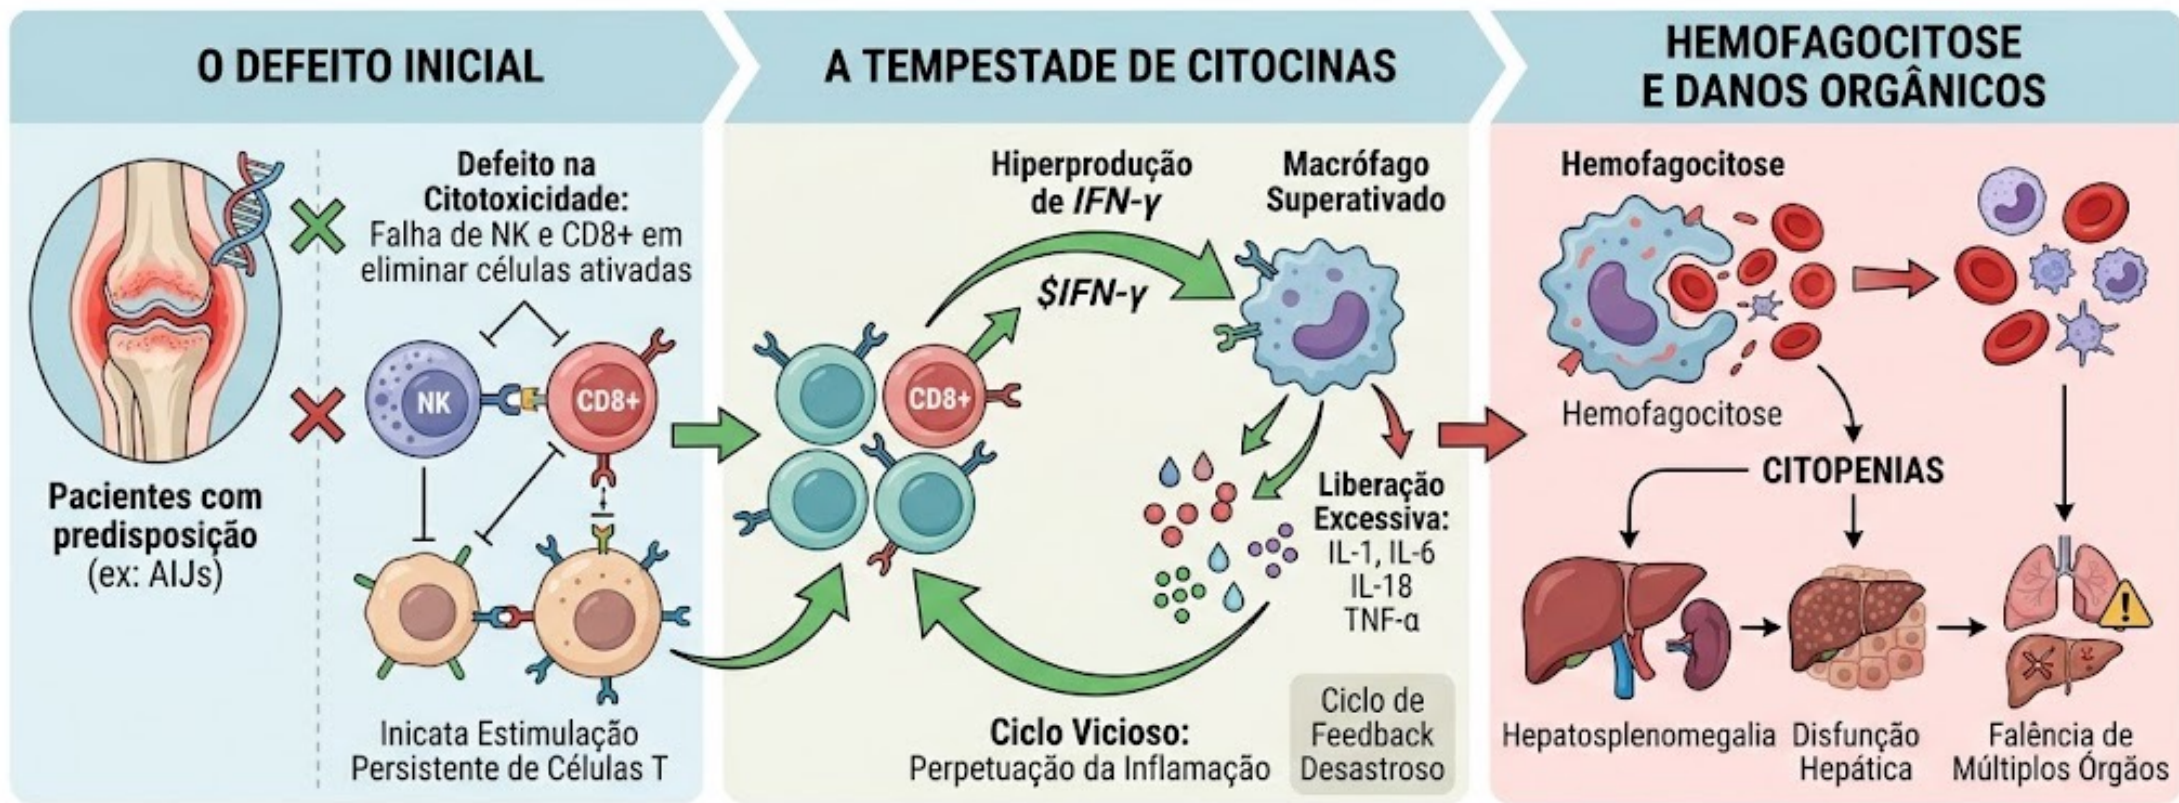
O DEFEITO INICIAL

Pacientes com predisposição (ex: AIJs)

Defeito na Citotoxicidade: Falha de NK e CD8+ em eliminar células ativadas

NK

CD8+

Inicata Estimulação Persistente de Células T

A TEMPESTADE DE CITOCINAS

Hiperprodução de *IFN-γ*

Macrófago Superativado

$IFN-γ

CD8+

Liberação Excessiva: IL-1, IL-6 IL-18 TNF-α

Ciclo Vicioso: Perpetuação da Inflamação

Ciclo de Feedback Desastroso

HEMOFAGOCITOSE E DANOS ORGÂNICOS

Hemofagocitose

Hemofagocitose

CITOPENIAS

Hepatosplenomegalia

Disfunção Hepática

Falência de Múltiplos Órgãos